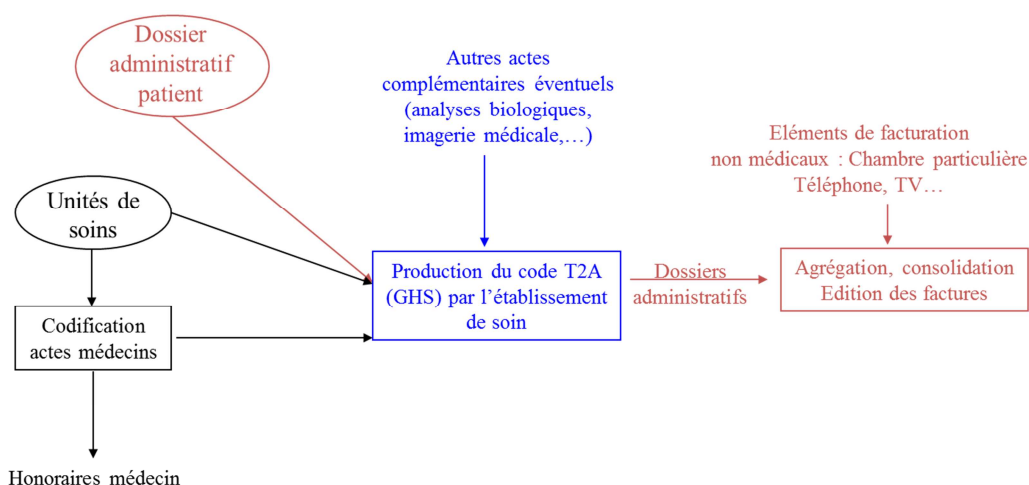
Dossier administratif patient

Autres actes complémentaires éventuels (analyses biologiques, imagerie médicale,…)

Eléments de facturation non médicaux : Chambre particulière Téléphone, TV…

Unités de soins

Production du code T2A (GHS) par l'établissement de soin

Dossiers administratifs

Agrégation, consolidation Edition des factures

Codification actes médecins

Honoraires médecin